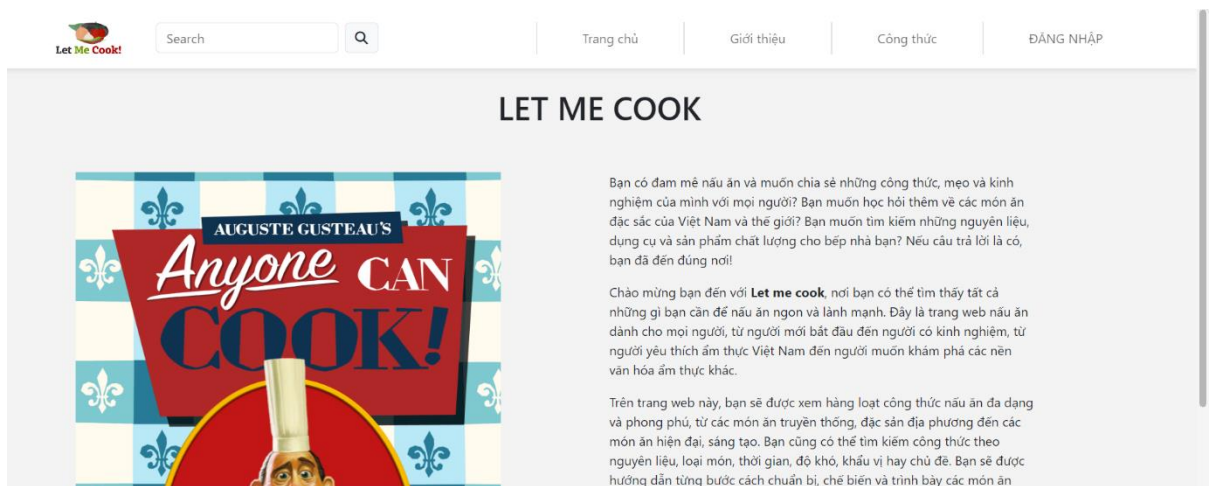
Let Me Cook!

Search

Trang chủ
Giới thiệu
Công thức
ĐĂNG NHẬP

LET ME COOK

AUGUSTE GUSTEAU'S
Anyone CAN COOK!

Bạn có đam mê nấu ăn và muốn chia sẻ những công thức, mẹo và kinh nghiệm của mình với mọi người? Bạn muốn học hỏi thêm về các món ăn đặc sắc của Việt Nam và thế giới? Bạn muốn tìm kiếm những nguyên liệu, dụng cụ và sản phẩm chất lượng cho bếp nhà bạn? Nếu câu trả lời là có, bạn đã đến đúng nơi!

Chào mừng bạn đến với **Let me cook**, nơi bạn có thể tìm thấy tất cả những gì bạn cần để nấu ăn ngon và lành mạnh. Đây là trang web nấu ăn dành cho mọi người, từ người mới bắt đầu đến người có kinh nghiệm, từ người yêu thích ẩm thực Việt Nam đến người muốn khám phá các nền văn hóa ẩm thực khác.

Trên trang web này, bạn sẽ được xem hàng loạt công thức nấu ăn đa dạng và phong phú, từ các món ăn truyền thống, đặc sản địa phương đến các món ăn hiện đại, sáng tạo. Bạn cũng có thể tìm kiếm công thức theo nguyên liệu, loại món, thời gian, độ khó, khẩu vị hay chủ đề. Bạn sẽ được hướng dẫn từng bước cách chuẩn bị, chế biến và trình bày các món ăn